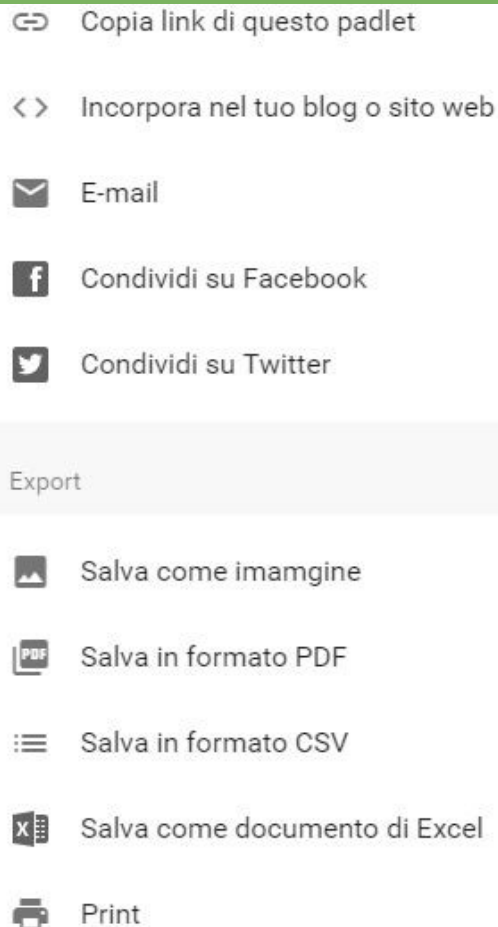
Copia link di questo padlet

Incorpora nel tuo blog o sito web

E-mail

Condividi su Facebook

Condividi su Twitter

Export

Salva come imamgine

PDF Salva in formato PDF

Salva in formato CSV

Salva come documento di Excel

Print